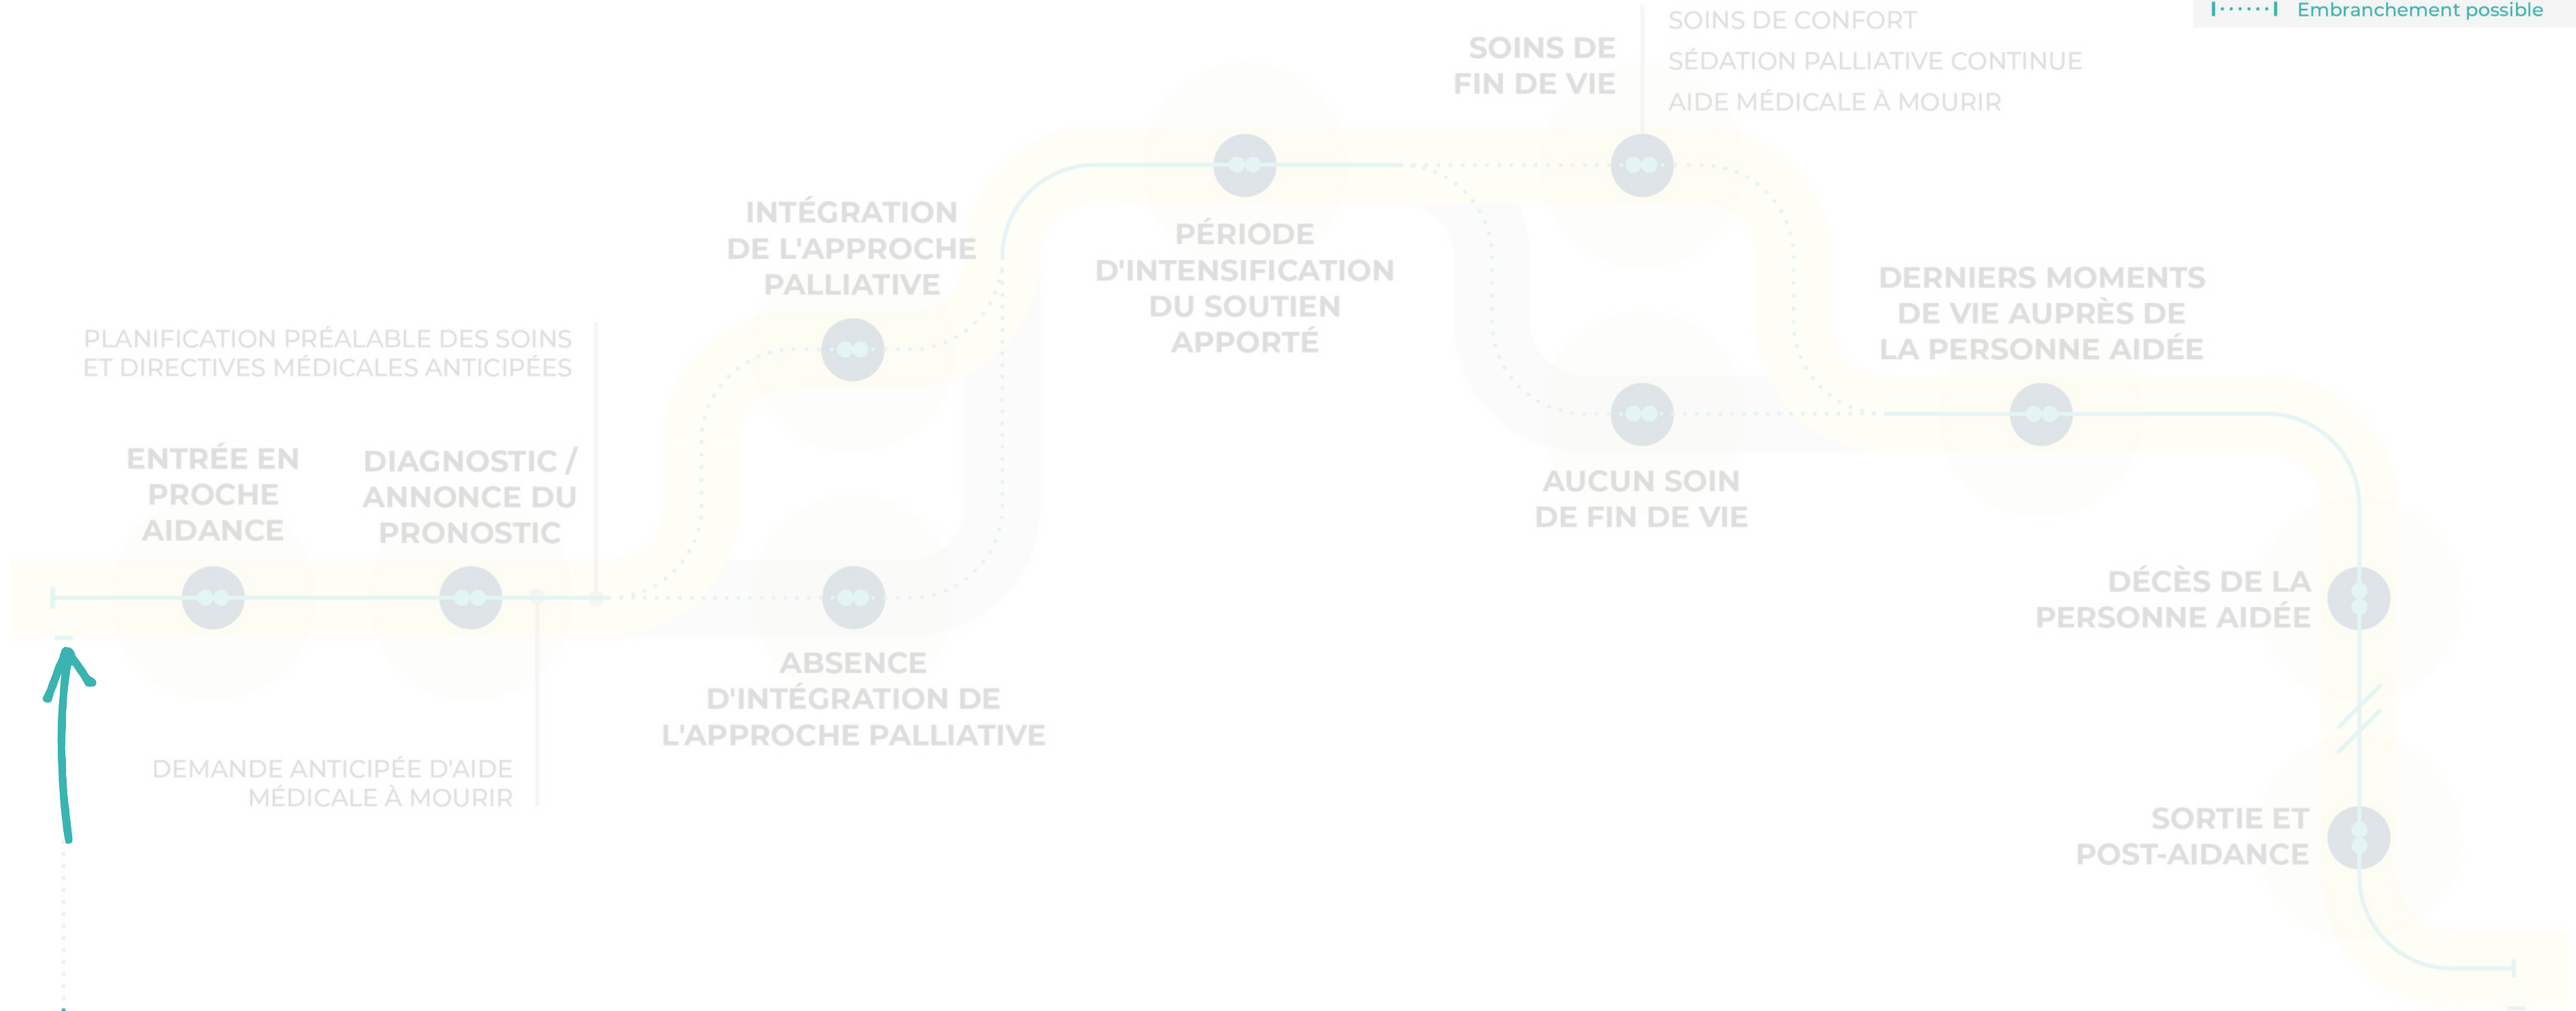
Embranchement possible

SOINS DE FIN DE VIE

SOINS DE CONFORT
SÉDATION PALLIATIVE CONTINUE
AIDE MÉDICALE À MOURIR

INTÉGRATION DE L'APPROCHE PALLIATIVE

PÉRIODE D'INTENSIFICATION DU SOUTIEN APPORTÉ

DERNIERS MOMENTS DE VIE AUPRÈS DE LA PERSONNE AIDÉE

PLANIFICATION PRÉALABLE DES SOINS ET DIRECTIVES MÉDICALES ANTICIPÉES

ENTRÉE EN PROCHE AIDANCE

DIAGNOSTIC / ANNONCE DU PRONOSTIC

AUCUN SOIN DE FIN DE VIE

DÉCÈS DE LA PERSONNE AIDÉE

ABSENCE D'INTÉGRATION DE L'APPROCHE PALLIATIVE

DEMANDE ANTICIPÉE D'AIDE MÉDICALE À MOURIR

SORTIE ET POST-AIDANCE